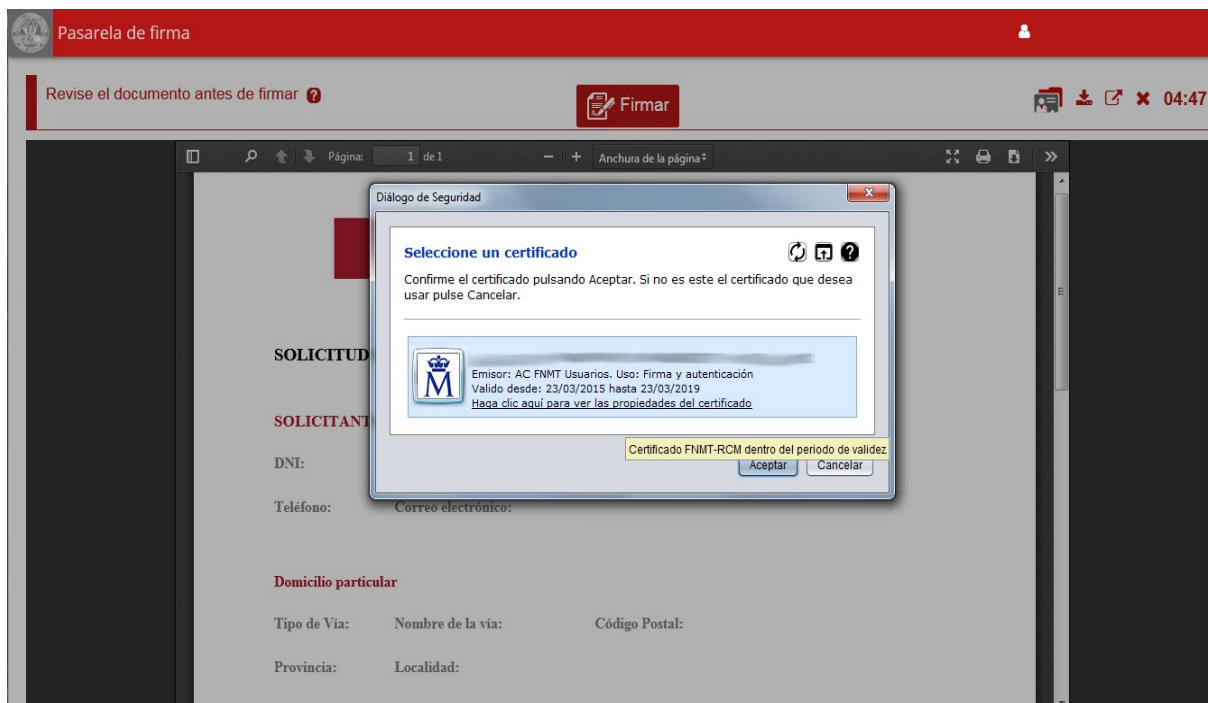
Pasarela de firma

Revise el documento antes de firmar

Firmar

04:47

Página: 1 de 1

Anchura de la página

Diálogo de Seguridad

Seleccione un certificado

Confirme el certificado pulsando Aceptar. Si no es este el certificado que desea usar pulse Cancelar.

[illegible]
Emisor: AC FNMT Usuarios. Uso: Firma y autenticación
Valido desde: 23/03/2015 hasta 23/03/2019
Haga clic aquí para ver las propiedades del certificado

Certificado FNMT-RCM dentro del periodo de validez

Aceptar Cancelar

SOLICITUD

SOLICITANT

DNI:

Teléfono: Correo electrónico:

Domicilio particular

Tipo de Vía: Nombre de la vía: Código Postal:

Provincia: Localidad: